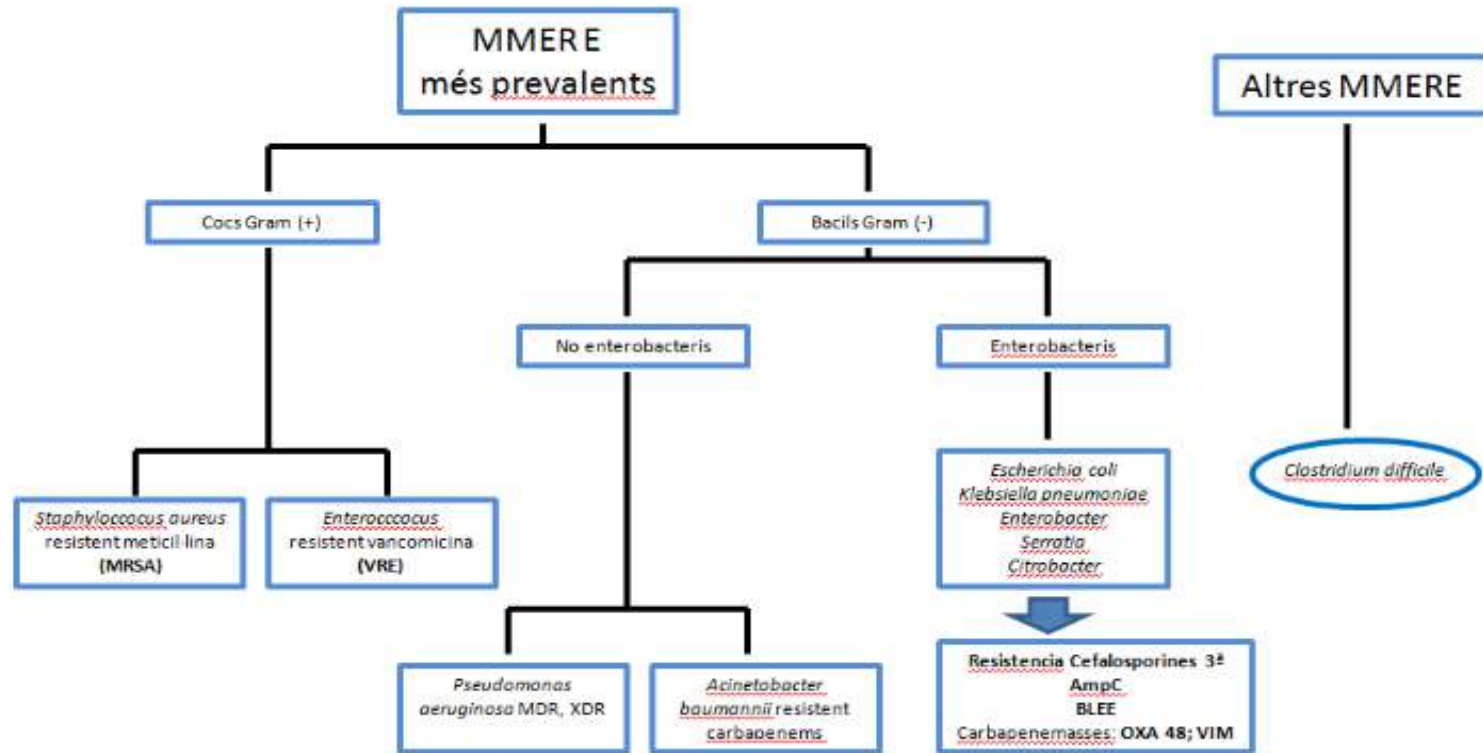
MMER E
més prevalents

Altres MMERE

Cocs Gram (+)

Bacils Gram (-)

No enterobacteris

Enterobacteris

Staphyloccocus aureus resistent meticil·lina (MRSA)

Enterocccocus resistent vancomicina (VRE)

Escherichia coli
Klebsiella pneumoniae
Enterobacter
Serratia
Citrobacter

Clostridium difficile

Pseudomonas aeruginosa MDR, XDR

Acinetobacter baumannii resistent carbapenems

Resistencia Cefalosporines 3ª
AmpC
BLEE
Carbapenemasses: OXA 48; VIM